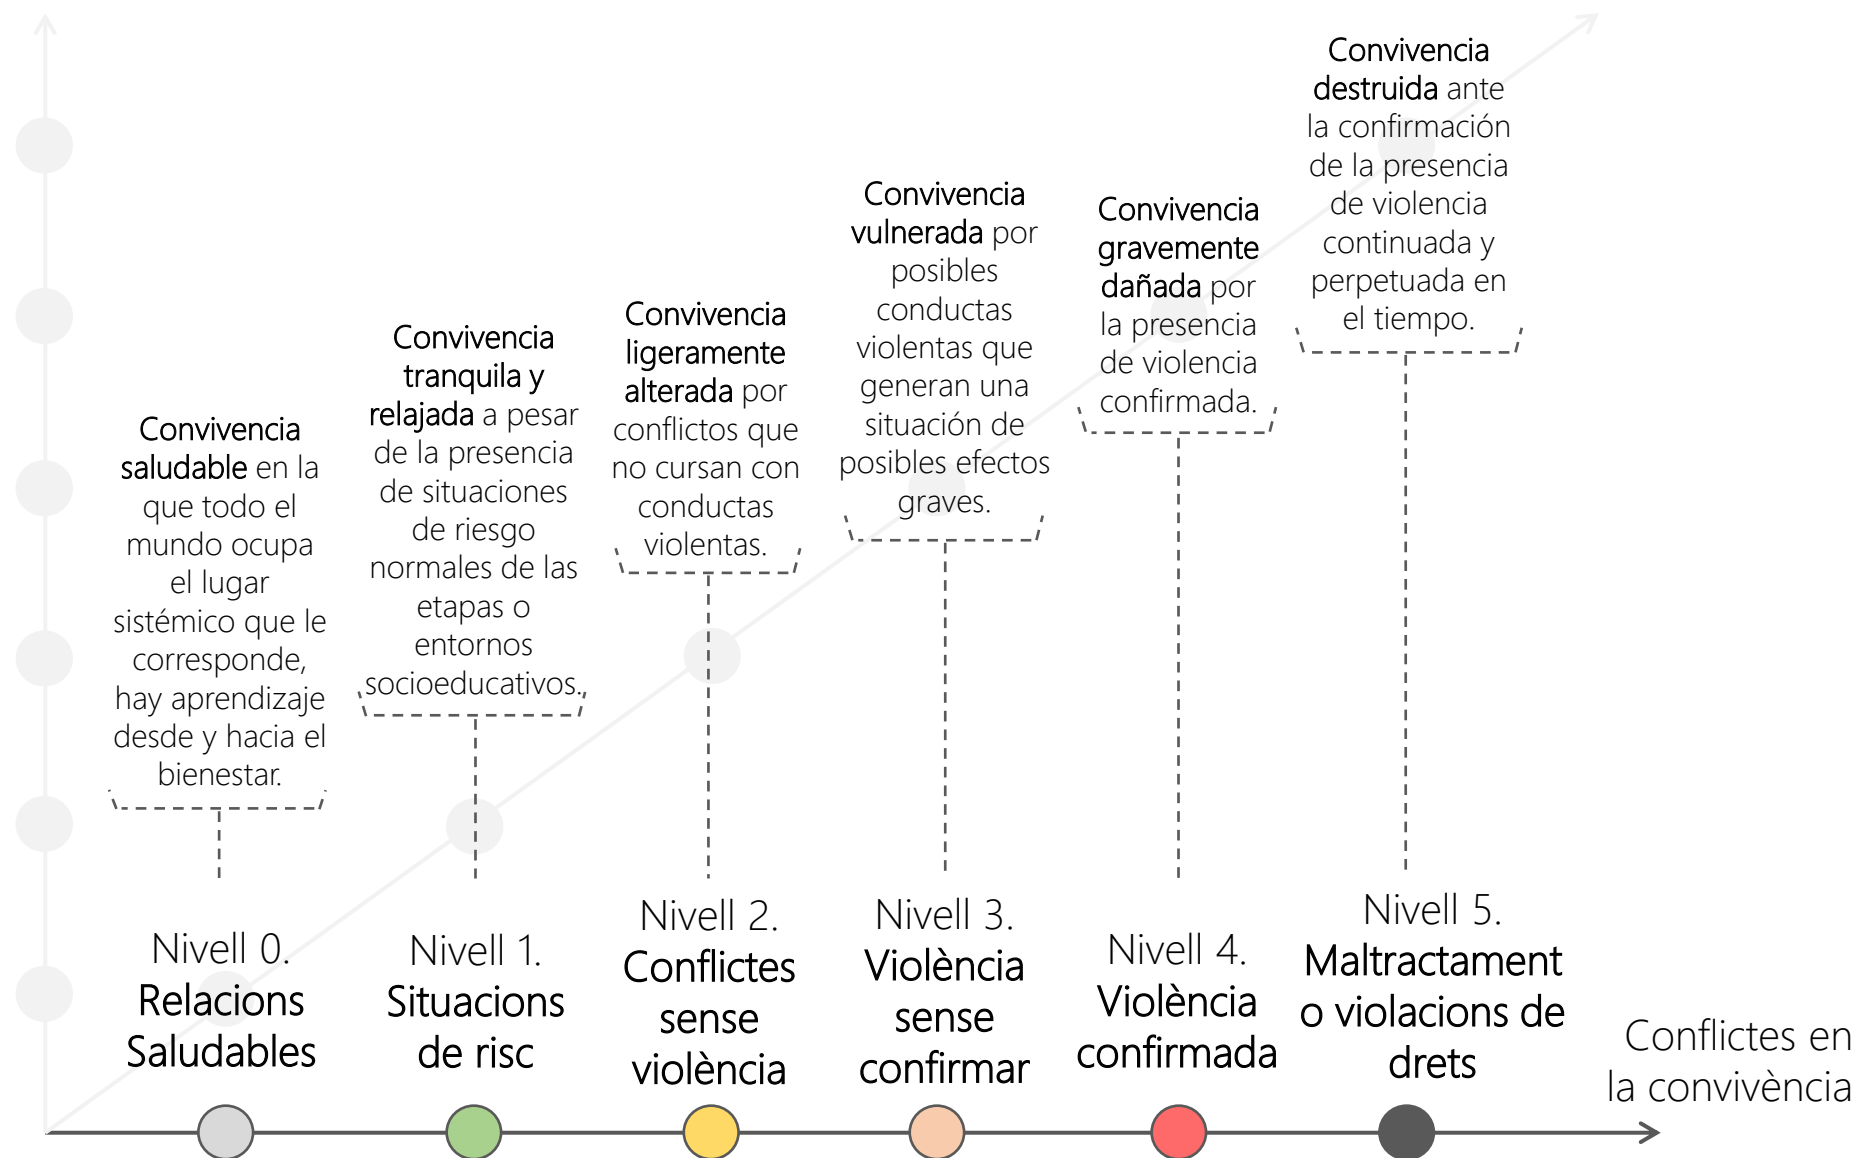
Convivencia saludable en la que todo el mundo ocupa el lugar sistémico que le corresponde, hay aprendizaje desde y hacia el bienestar.

Convivencia tranquila y relajada a pesar de la presencia de situaciones de riesgo normales de las etapas o entornos socioeducativos.

Convivencia ligeramente alterada por conflictos que no cursan con conductas violentas.

Convivencia vulnerada por posibles conductas violentas que generan una situación de posibles efectos graves.

Convivencia gravemente dañada por la presencia de violencia confirmada.

Convivencia destruida ante la confirmación de la presencia de violencia continuada y perpetuada en el tiempo.

Nivell 0. Relacions Saludables

Nivell 1. Situacions de risc

Nivell 2. Conflictes sense violència

Nivell 3. Violència sense confirmar

Nivell 4. Violència confirmada

Nivell 5. Maltractament o violacions de drets

Conflictes en la convivència